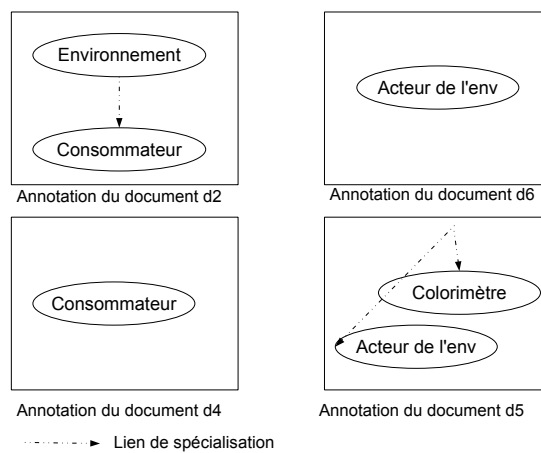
Environnement

Consommateur

Annotation du document d2

Acteur de l'env

Annotation du document d6

Consommateur

Annotation du document d4

Colorimètre

Acteur de l'env

Annotation du document d5

Lien de spécialisation